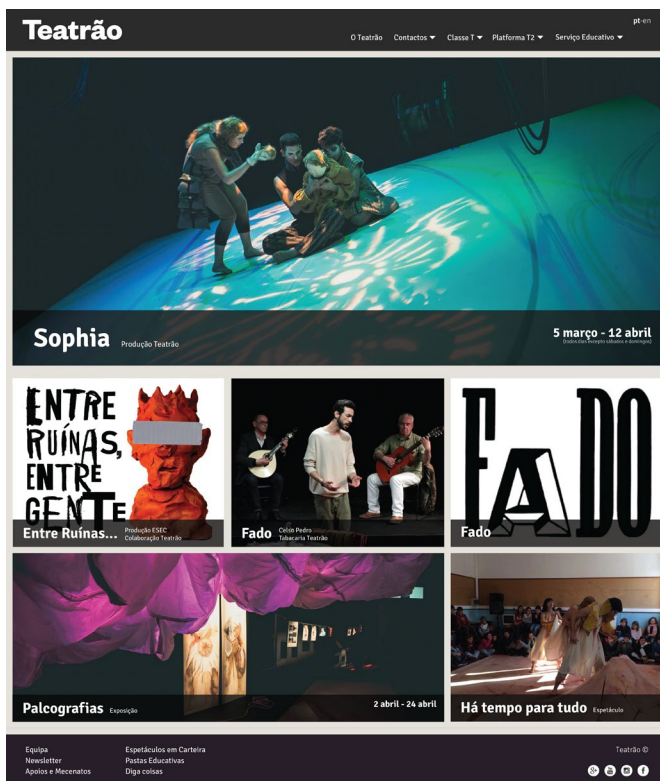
Teatrão

pt-en

O Teatrão Contactos ▾ Classe T ▾ Platforma T2 ▾ Serviço Educativo ▾

Sophia Produção Teatrão

5 março - 12 abril
(todos dias exceto sábados e domingos)

ENTRE RUÍNAS, ENTRE GENTE

Entre Ruínas... Produção ESEC Colaboração Teatrão

Fado Celso Pedro Tabacaria Teatrão

FADO

Fado

Palcografias Exposição

2 abril - 24 abril

Há tempo para tudo Espetáculo

Equipa
Newsletter
Apoios e Mecenatos

Espetáculos em Carteira
Pastas Educativas
Diga coisas

Teatrão ©